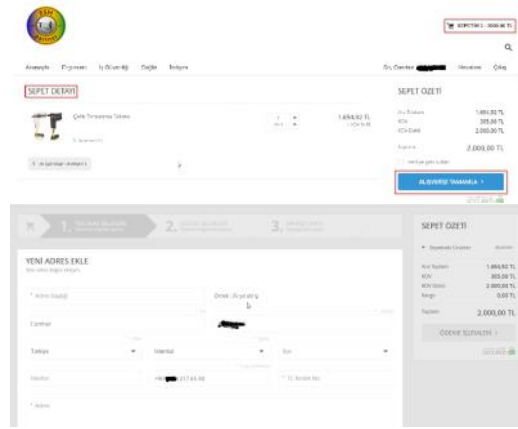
SEPETİM 1 - 2000,00 TL

Anasayfa Ürünlerimiz İş Güvenliği Örtüler İletişim

Hoş Geldiniz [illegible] Hesabım Çıkış

SEPET DETAYI

Çelik Tornavida Takımı

1.694,92 TL

SEPET ÖZETİ

Ara Toplam 1.694,92 TL
KDV 305,08 TL
KDV Dahil 2.000,00 TL

Toplam 2.000,00 TL

ALIŞVERİŞİ TAMAMLA >

1. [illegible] 2. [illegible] 3. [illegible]

YENİ ADRES EKLE

* Adres Başlığı

Örnek: Ev adresim

Türkiye İstanbul

* Adres

SEPET ÖZETİ

Ara Toplam 1.694,92 TL
KDV 305,08 TL
KDV Dahil 2.000,00 TL
Kargo 0,00 TL

Toplam 2.000,00 TL

ÖDEME İŞLEMLERİ >